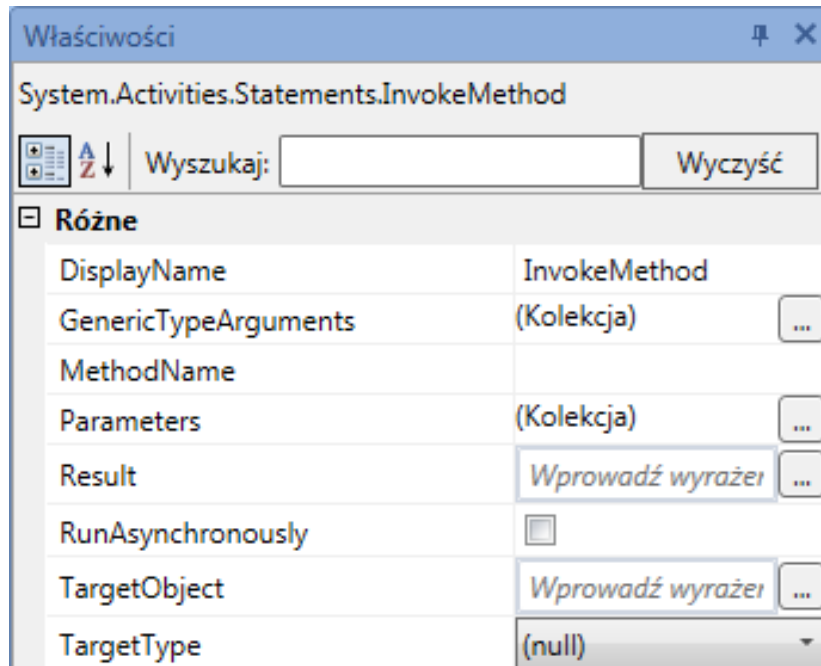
Właściwości

System.Activities.Statements.InvokeMethod

Wyszukaj: Wyczyść

Różne

| | |
|---|---|
| DisplayName | InvokeMethod |
| GenericTypeArguments | (Kolekcja) ... |
| MethodName | |
| Parameters | (Kolekcja) ... |
| Result | Wprowadź wyrażer ... |
| RunAsynchronously | |
| TargetObject | Wprowadź wyrażer ... |
| TargetType | (null) |